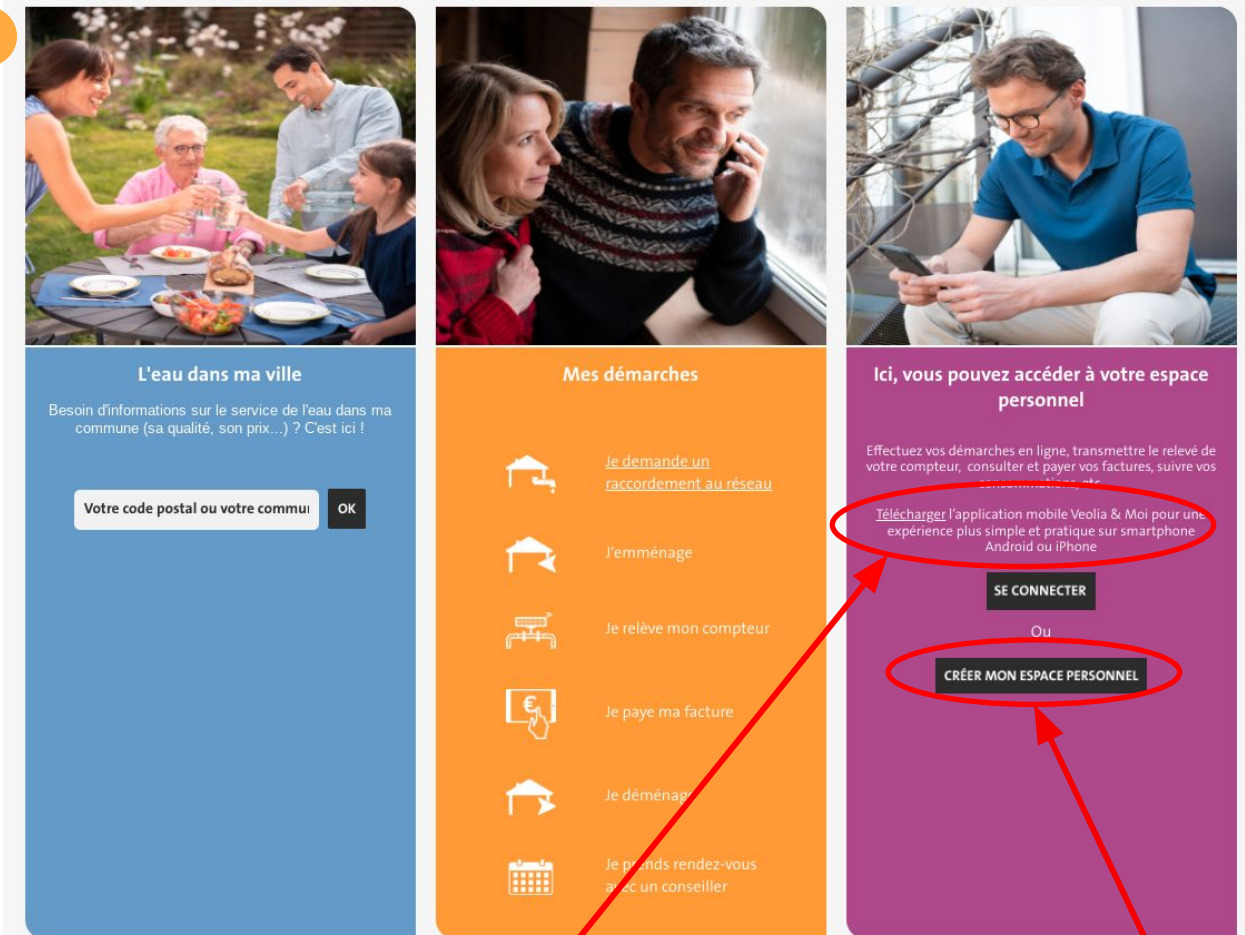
L'eau dans ma ville

Besoin d'informations sur le service de l'eau dans ma commune (sa qualité, son prix...) ? C'est ici !

Votre code postal ou votre commu

OK

Mes démarches

Je demande un raccordement au réseau

J'emménage

Je relève mon compteur

Je paye ma facture

Je déménag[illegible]

Je p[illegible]nds rendez-vous a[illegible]ec un conseiller

Ici, vous pouvez accéder à votre espace personnel

Effectuez vos démarches en ligne, transmettre le relevé de votre compteur, consulter et payer vos factures, suivre vos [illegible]

Télécharger l'application mobile Veolia & Moi pour une expérience plus simple et pratique sur smartphone Android ou iPhone

SE CONNECTER

Ou

CRÉER MON ESPACE PERSONNEL